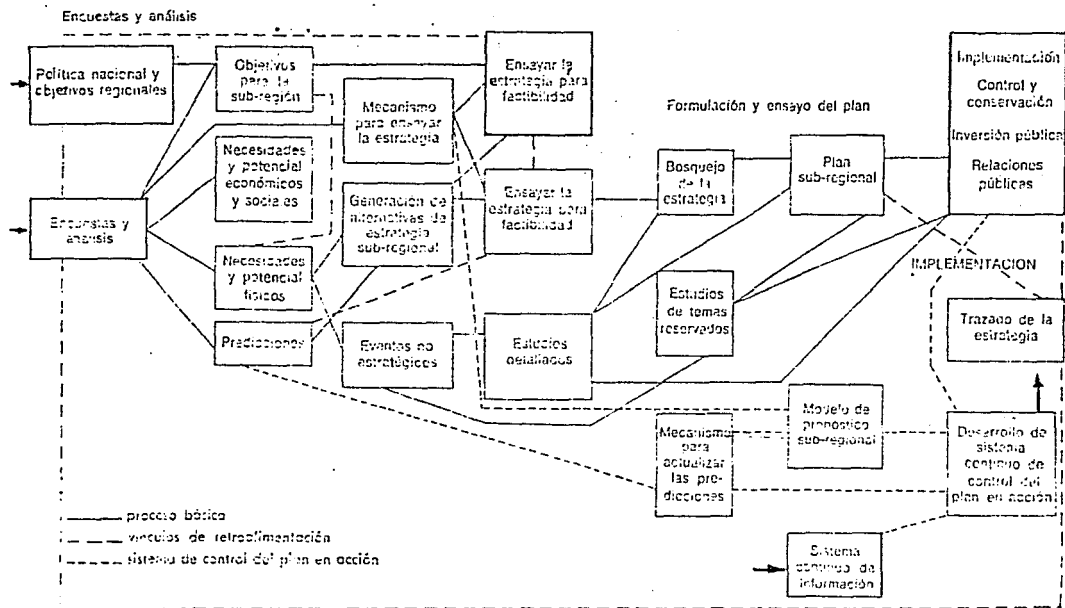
Encuestas y análisis

Política nacional y objetivos regionales

Objetivos para la sub-región

Mecanismo para ensayar la estrategia

Ensayar la estrategia para factibilidad

Implementación

Control y conservación

Inversión pública

Relaciones públicas

Formulación y ensayo del plan

Necesidades y potencial económicos y sociales

Encuestas y análisis

Generación de alternativas de estrategia sub-regional

Ensayar la estrategia para factibilidad

Bosquejo de la estrategia

Plan sub-regional

Necesidades y potencial físicos

IMPLEMENTACION

Estudios de temas reservados

Trazado de la estrategia

Predicciones

Eventos no estratégicos

Estudios detallados

Modelo de pronóstico sub-regional

Mecanismo para actualizar las predicciones

Desarrollo de sistema contínuo de control del plan en acción

——— proceso básico

— — — vínculos de retroalimentación

- - - - sistema de control del plan en acción

Sistema contínuo de información